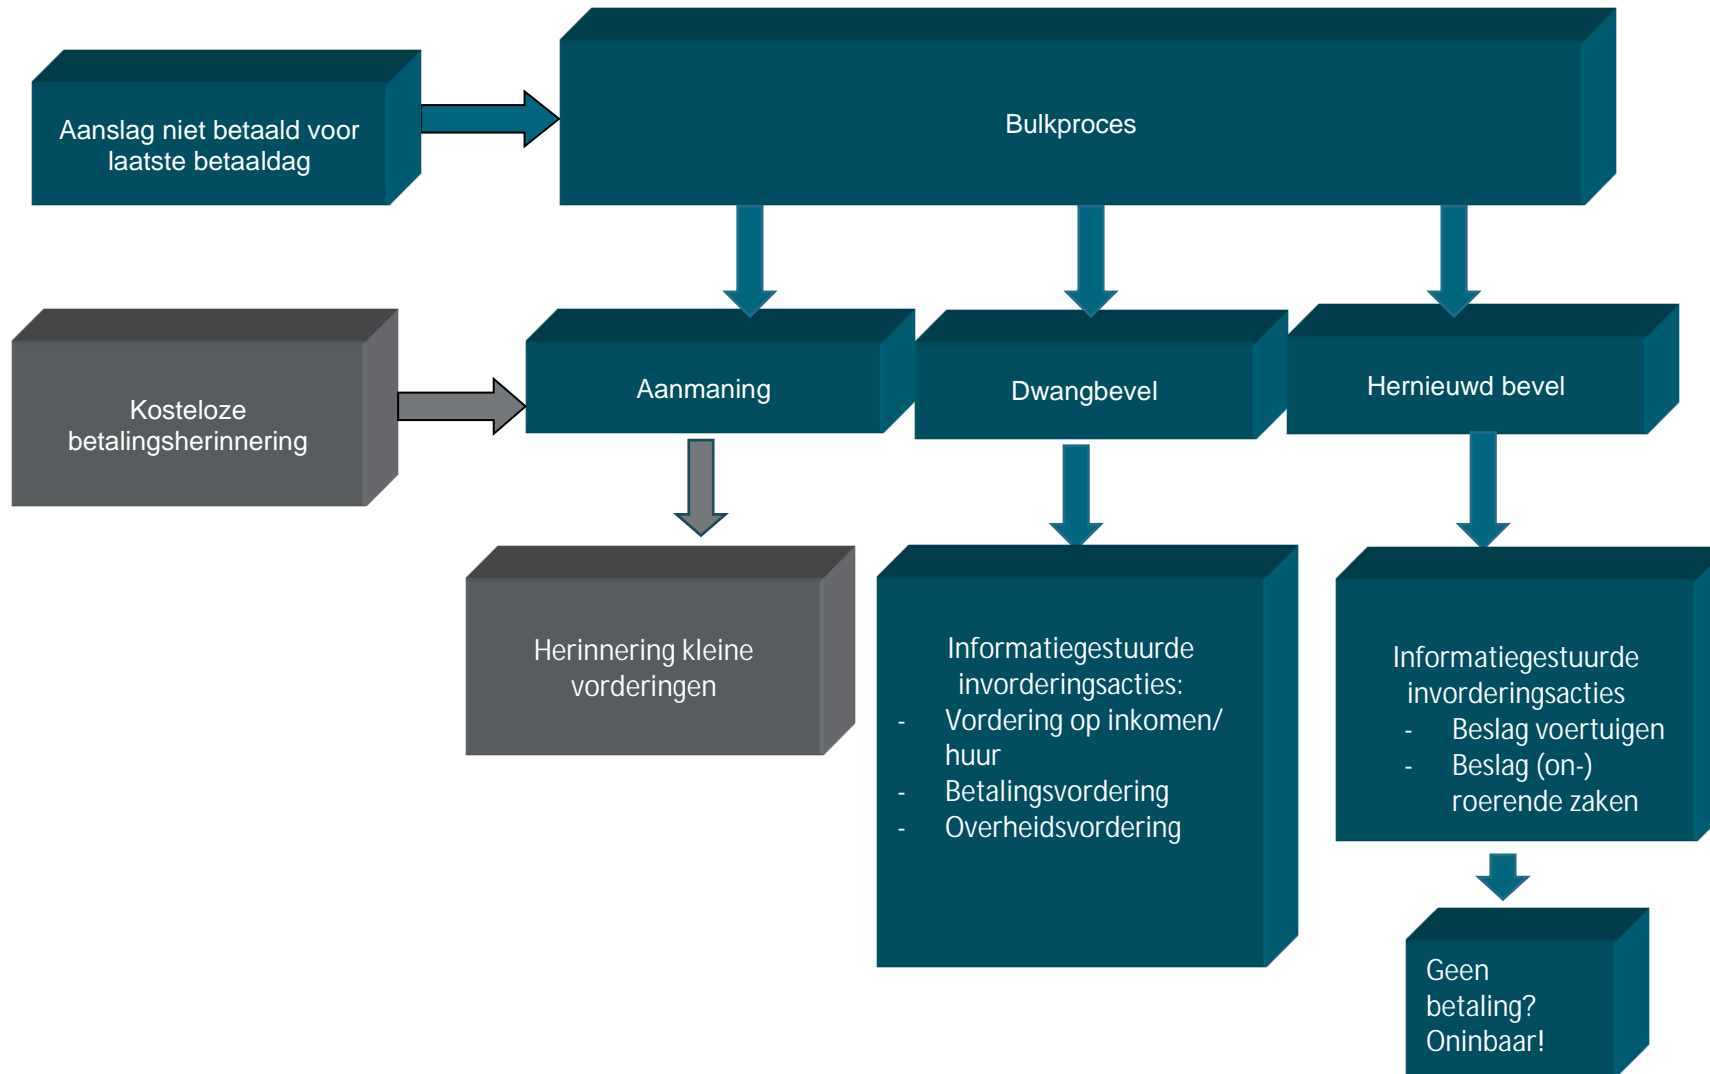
Aanslag niet betaald voor laatste betaaldag

Bulkproces

Kosteloze betalingsherinnering

Aanmaning

Dwangbevel

Hernieuwd bevel

Herinnering kleine vorderingen

Informatiegestuurde invorderingsacties:
- Vordering op inkomen/ huur
- Betalingsvordering
- Overheidsvordering

Informatiegestuurde invorderingsacties
- Beslag voertuigen
- Beslag (on-) roerende zaken

Geen betaling? Oninbaar!